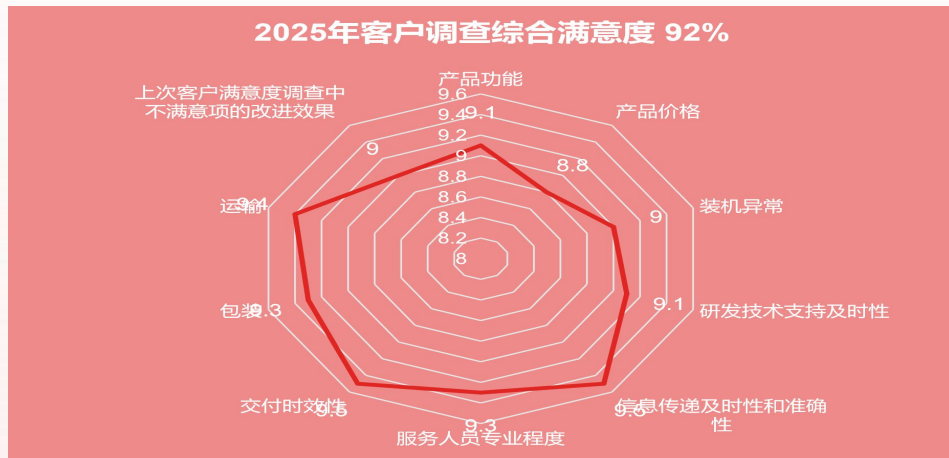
2025年客户调查综合满意度 92%

产品功能
9.6
9.4
9.1
9.2
9
8.8
8.6
8.4
8.2
8

产品价格
8.8

装机异常
9

研发技术支持及时性
9.1

信息传递及时性和准确性
9.5

服务人员专业程度
9.3

交付时效性
9.5

包装
9.3

运输
9.4

上次客户满意度调查中不满意项的改进效果
9